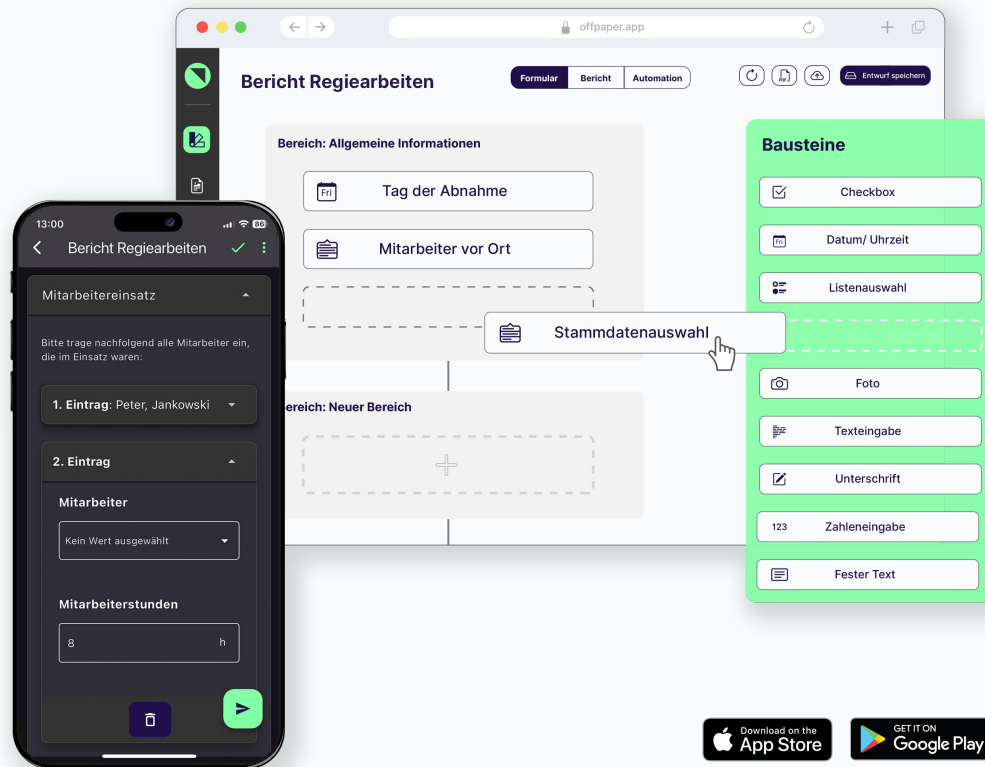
offpaper.app

Bericht Regiearbeiten

Formular | Bericht | Automation

Entwurf speichern

Bereich: Allgemeine Informationen

Fri Tag der Abnahme

Mitarbeiter vor Ort

Stammdatenauswahl

Bereich: Neuer Bereich

Bausteine

Checkbox

Datum/ Uhrzeit

Listenauswahl

Foto

Texteingabe

Unterschrift

123 Zahleneingabe

Fester Text

13:00

Bericht Regiearbeiten

Mitarbeitereinsatz

Bitte trage nachfolgend alle Mitarbeiter ein, die im Einsatz waren:

1. Eintrag: Peter, Jankowski

2. Eintrag

Mitarbeiter

Kein Wert ausgewählt

Mitarbeiterstunden

8 h

Download on the App Store

GET IT ON Google Play